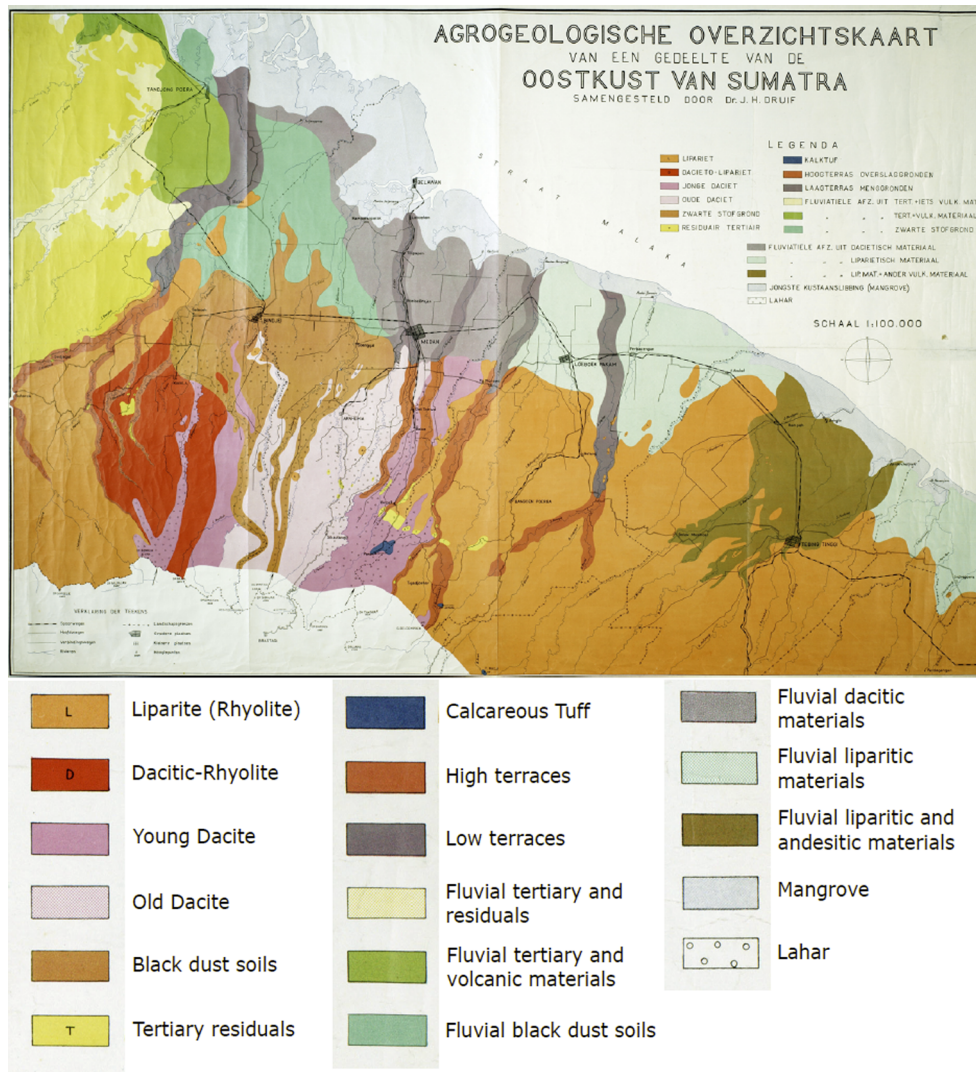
AGROGEOLOGISCHE OVERZICHTSKAART
VAN EEN GEDEELTE VAN DE
OOSTKUST VAN SUMATRA
SAMENGESTELD DOOR Dr. J. H. DRUIF

LEGENDA

LIPARIET
DACIETO-LIPARIET
JONGE DACIET
OUDE DACIET
ZWARTE STOFGROND
RESIDUAIR TERTIAIR
KALKTUF
HOOGTERRAS OVERSLAGGRONDEN
LAAGTERRAS MENGGRONDEN
FLUVIATIELE AFZ. UIT TERT.+IETS VULK. MAT.
" " " TERT.+VULK. MATERIAAL
" " " ZWARTE STOFGROND
FLUVIATIELE AFZ. UIT DACIETISCH MATERIAAL
" " " LIPARIETISCH MATERIAAL
" " " LIP.MAT.+ANDER VULK. MATERIAAL
JONGSTE KUSTAANSLIBBING (MANGROVE)
LAHAR

SCHAAL 1:100.000

STRAAT MALAKA

TANDJONG POERA
BELAWAN
BINDJEI
MEDAN
LOEBOEK PAKAM
TEBING TINGGI
BANGOEN POERBA

VERKLARING DER TEEKENS

L Liparite (Rhyolite)
D Dacitic-Rhyolite
Young Dacite
Old Dacite
Black dust soils
T Tertiary residuals
Calcareous Tuff
High terraces
Low terraces
Fluvial tertiary and residuals
Fluvial tertiary and volcanic materials
Fluvial black dust soils
Fluvial dacitic materials
Fluvial liparitic materials
Fluvial liparitic and andesitic materials
Mangrove
Lahar